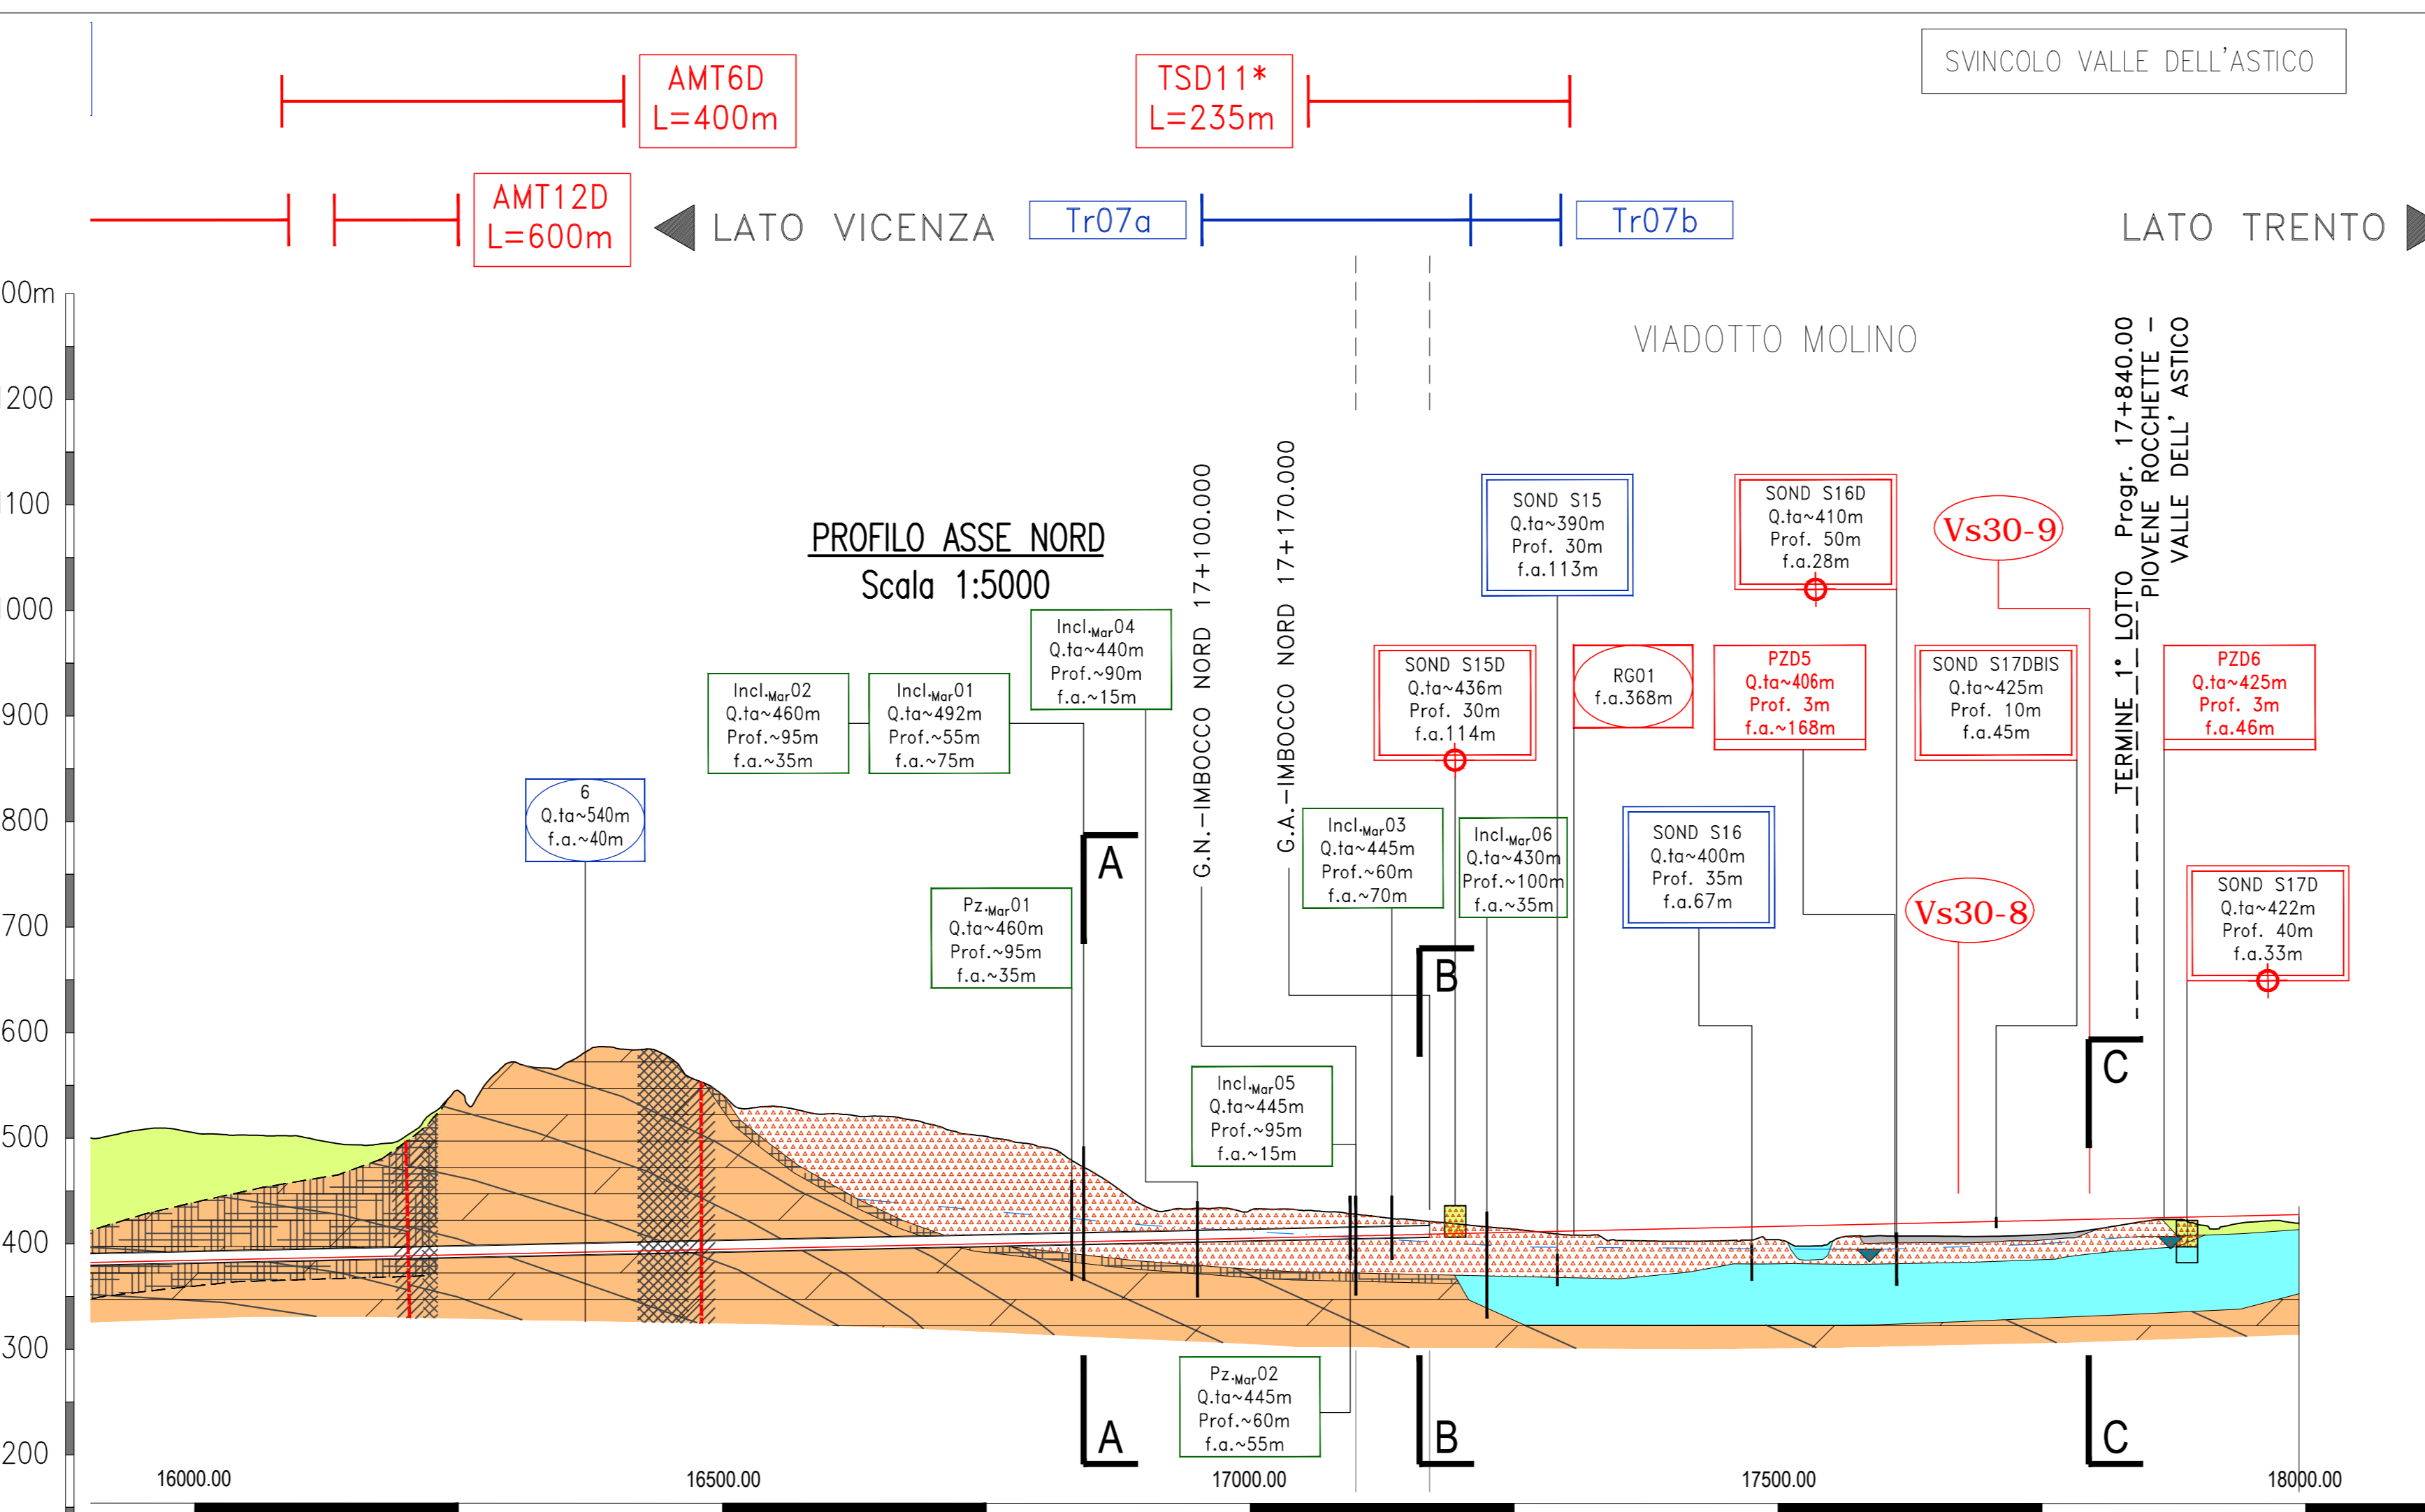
SVINCOLO VALLE DELL'ASTICO

AMT6D
L=400m

TSD11*
L=235m

AMT12D
L=600m

LATO VICENZA

Tr07a

Tr07b

LATO TRENTO

VIADOTTO MOLINO

PROFILO ASSE NORD
Scala 1:5000

G.N.–IMBOCCO NORD 17+100.000

G.A.–IMBOCCO NORD 17+170.000

TERMINE 1° LOTTO Progr. 17+840.00
PIOVENE ROCCHETTE – VALLE DELL' ASTICO

SOND S15
Q.ta~390m
Prof. 30m
f.a.113m

SOND S16D
Q.ta~410m
Prof. 50m
f.a.28m

Vs30-9

Incl.$_{Mar}$04
Q.ta~440m
Prof.~90m
f.a.~15m

Incl.$_{Mar}$02
Q.ta~460m
Prof.~95m
f.a.~35m

Incl.$_{Mar}$01
Q.ta~492m
Prof.~55m
f.a.~75m

SOND S15D
Q.ta~436m
Prof. 30m
f.a.114m

RG01
f.a.368m

PZD5
Q.ta~406m
Prof. 3m
f.a.~168m

SOND S17DBIS
Q.ta~425m
Prof. 10m
f.a.45m

PZD6
Q.ta~425m
Prof. 3m
f.a.46m

6
Q.ta~540m
f.a.~40m

Incl.$_{Mar}$03
Q.ta~445m
Prof.~60m
f.a.~70m

Incl.$_{Mar}$06
Q.ta~430m
Prof.~100m
f.a.~35m

SOND S16
Q.ta~400m
Prof. 35m
f.a.67m

Vs30-8

Pz.$_{Mar}$01
Q.ta~460m
Prof.~95m
f.a.~35m

SOND S17D
Q.ta~422m
Prof. 40m
f.a.33m

A
B
C

Incl.$_{Mar}$05
Q.ta~445m
Prof.~95m
f.a.~15m

Pz.$_{Mar}$02
Q.ta~445m
Prof.~60m
f.a.~55m

A
B
C

00m
200
100
000
900
800
700
600
500
400
300
200

16000.00
16500.00
17000.00
17500.00
18000.00